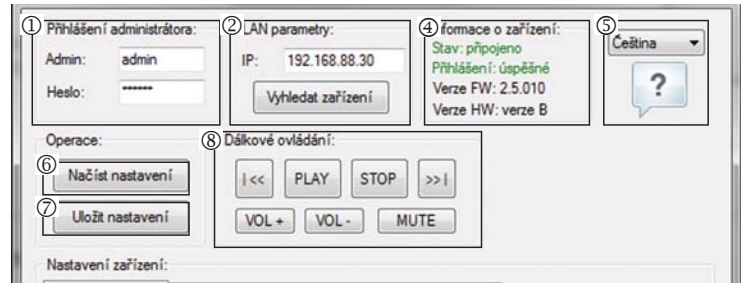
① Přihlášení administrátora:
Admin: admin
Heslo: ••••••

② LAN parametry:
IP: 192.168.88.30
Vyhledat zařízení

④ formace o zařízení:
Stav: připojeno
Přihlášení: úspěšné
Verze FW: 2.5.010
Verze HW: verze B

⑤ Čeština
?

Operace:
⑥ Načíst nastavení
⑦ Uložit nastavení

⑧ Dálkové ovládání:
|<< PLAY STOP >>|
VOL + VOL - MUTE

Nastavení zařízení: